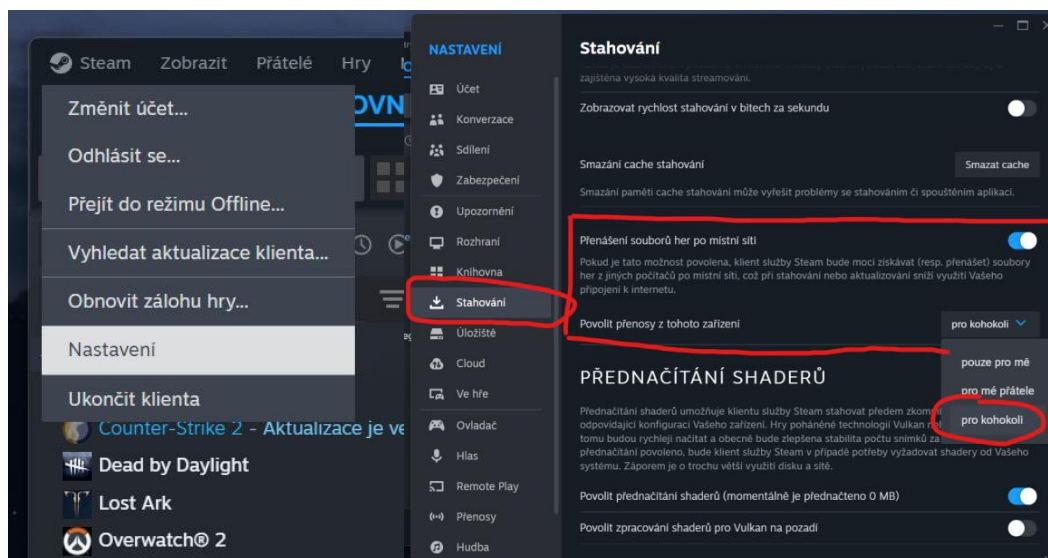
Steam Zobrazit Přátelé Hry

Změnit účet...

Odhlásit se...

Přejít do režimu Offline...

Vyhledat aktualizace klienta...

Obnovit zálohu hry...

Nastavení

Ukončit klienta

Counter-Strike 2 - Aktualizace je ve

Dead by Daylight

Lost Ark

Overwatch® 2

NASTAVENÍ

Účet

Konverzace

Sdílení

Zabezpečení

Upozornění

Rozhraní

Knihovna

Stahování

Úložiště

Cloud

Ve hře

Ovladač

Hlas

Remote Play

Přenosy

Hudba

Stahování

zajištěna vysoká kvalita streamování.

Zobrazovat rychlost stahování v bitech za sekundu

Smazání cache stahování

Smazat cache

Smazání paměti cache stahování může vyřešit problémy se stahováním či spouštěním aplikací.

Přenášení souborů her po místní síti

Pokud je tato možnost povolena, klient služby Steam bude moci získávat (resp. přenášet) soubory her z jiných počítačů po místní síti, což při stahování nebo aktualizování sníží využití Vašeho připojení k internetu.

Povolit přenosy z tohoto zařízení

pro kohokoli

pouze pro mě

pro mé přátele

pro kohokoli

PŘEDNAČÍTÁNÍ SHADERŮ

Přednačítání shaderů umožňuje klientu služby Steam stahovat předem zkom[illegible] odpovídající konfiguraci Vašeho zařízení. Hry poháněné technologií Vulkan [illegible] tomu budou rychleji načítat a obecně bude zlepšena stabilita počtu snímků za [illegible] přednačítání povoleno, bude klient služby Steam v případě potřeby vyžadovat shadery od Vašeho systému. Záporem je o trochu větší využití disku a sítě.

Povolit přednačítání shaderů (momentálně je přednačteno 0 MB)

Povolit zpracování shaderů pro Vulkan na pozadí